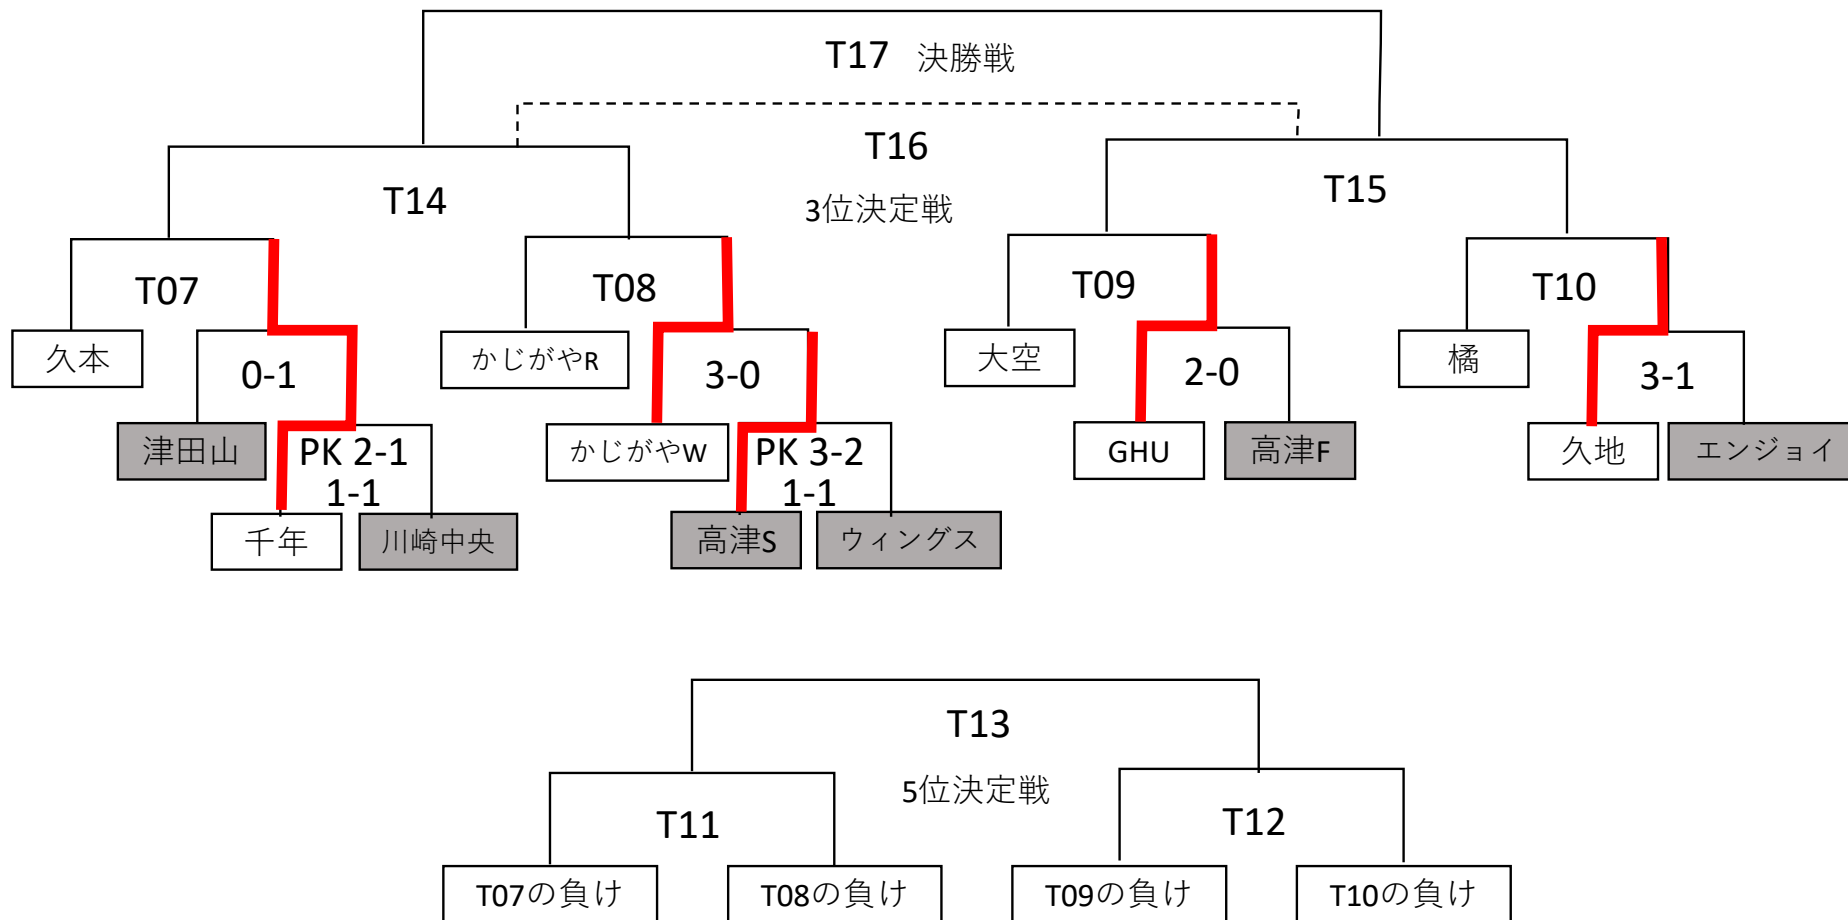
T17 決勝戦

T16
3位決定戦

T14

T15

T07

T08

T09

T10

久本

0-1

かじがやR

3-0

大空

2-0

橘

3-1

津田山

PK 2-1
1-1

かじがやW

PK 3-2
1-1

GHU

高津F

久地

エンジョイ

千年

川崎中央

高津S

ウィングス

T13
5位決定戦

T11

T12

T07の負け

T08の負け

T09の負け

T10の負け